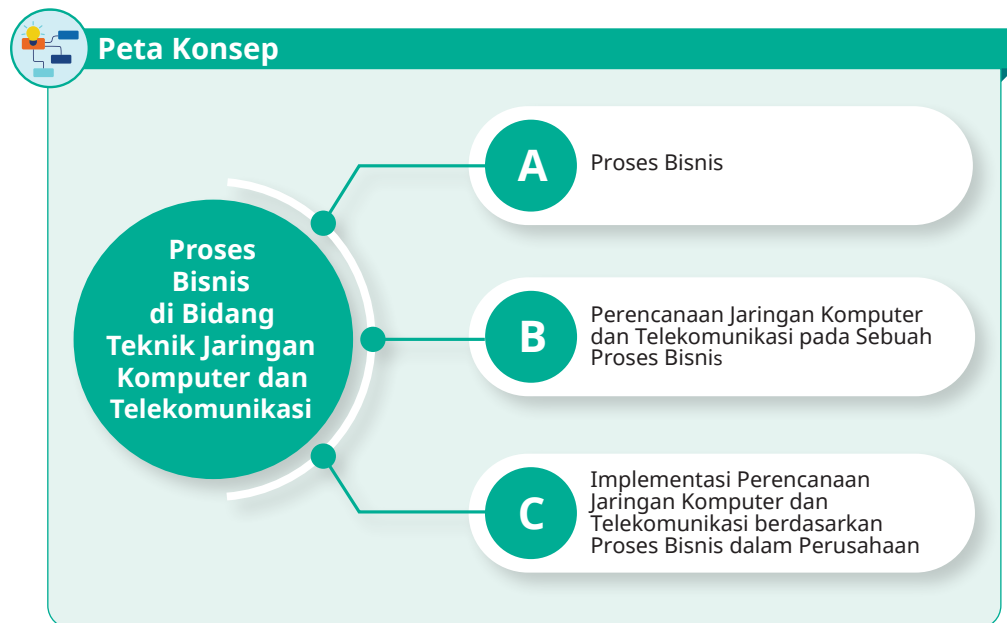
Peta Konsep

Proses Bisnis di Bidang Teknik Jaringan Komputer dan Telekomunikasi

A
Proses Bisnis

B
Perencanaan Jaringan Komputer dan Telekomunikasi pada Sebuah Proses Bisnis

C
Implementasi Perencanaan Jaringan Komputer dan Telekomunikasi berdasarkan Proses Bisnis dalam Perusahaan